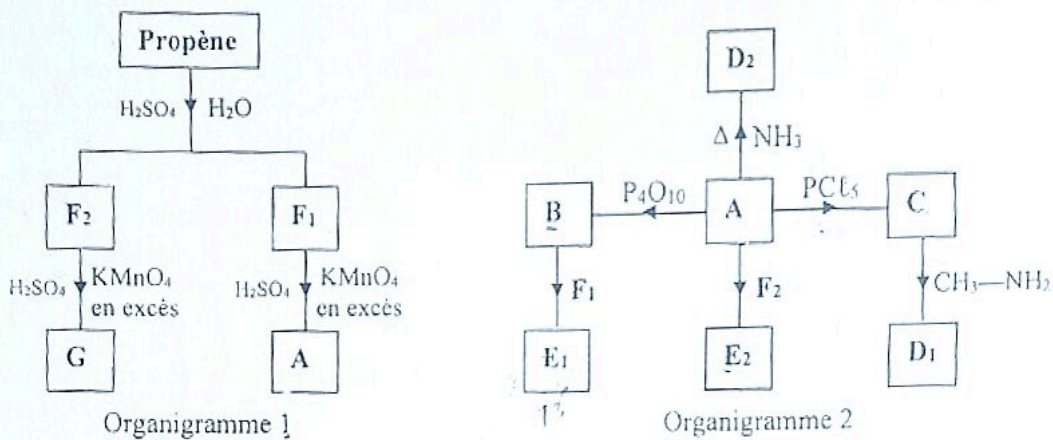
Propène

$H_2SO_4$ $H_2O$

$F_2$

$F_1$

$H_2SO_4$ $KMnO_4$ en excès

$H_2SO_4$ $KMnO_4$ en excès

G

A

Organigramme 1

$D_2$

$\Delta$ $NH_3$

B

$P_4O_{10}$

A

$PCl_5$

C

$F_1$

$F_2$

$CH_3-NH_2$

$E_1$

$E_2$

$D_1$

Organigramme 2